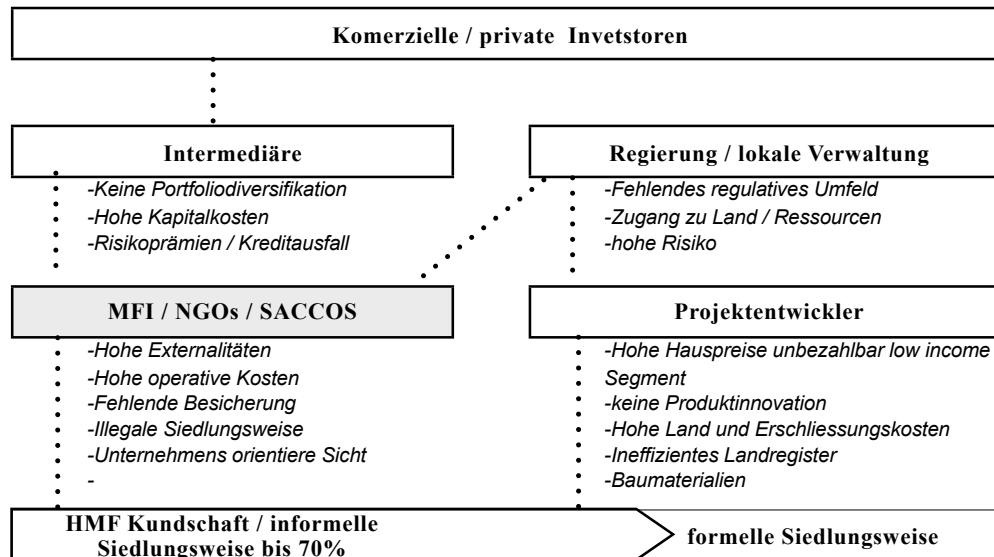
Komerzielle / private Invetstoren

Intermediäre

-Keine Portfoliodiversifikation
-Hohe Kapitalkosten
-Risikoprämien / Kreditausfall

Regierung / lokale Verwaltung

-Fehlendes regulatives Umfeld
-Zugang zu Land / Ressourcen
-hohe Risiko

MFI / NGOs / SACCOS

-Hohe Externalitäten
-Hohe operative Kosten
-Fehlende Besicherung
-Illegale Siedlungsweise
-Unternehmens orientiere Sicht
-

Projektentwickler

-Hohe Hauspreise unbezahlbar low income Segment
-keine Produktinnovation
-Hohe Land und Erschliessungskosten
-Ineffizientes Landregister
-Baumaterialien

HMF Kundschaft / informelle Siedlungsweise bis 70%

formelle Siedlungsweise